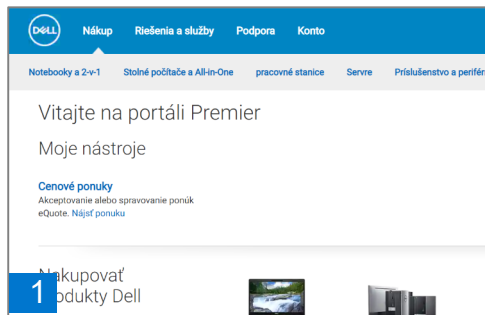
DELL Nákup Riešenia a služby Podpora Konto

Notebooky a 2-v-1 Stolné počítače a All-in-One pracovné stanice Servre Príslušenstvo a perifér

Vitajte na portáli Premier

Moje nástroje

Cenové ponuky
Akceptovanie alebo spravovanie ponúk eQuote. Nájsť ponuku

Nakupovať
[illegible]odukty Dell

1